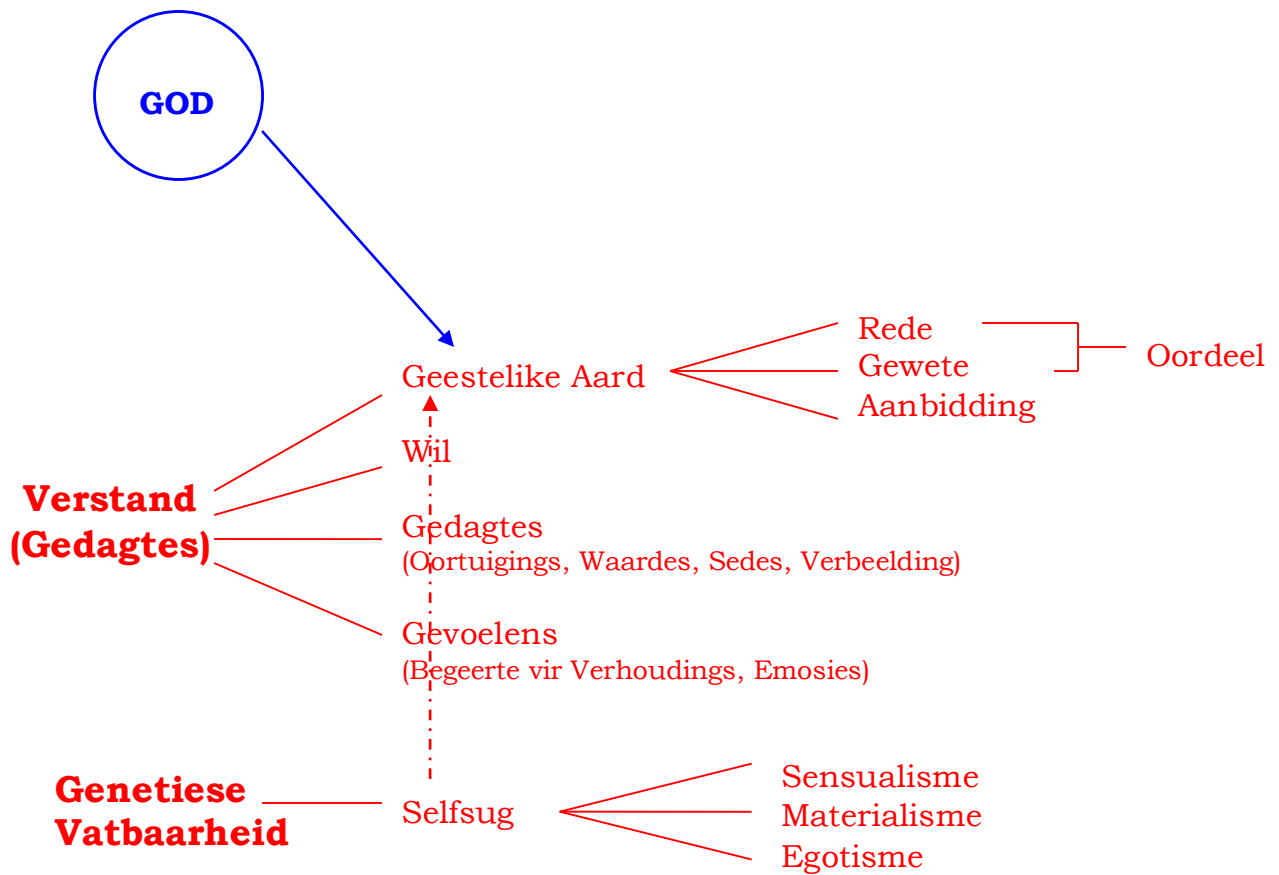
GOD

Geestelike Aard

Rede
Gewete
Aanbidding

Oordeel

Verstand (Gedagtes)

Wil

Gedagtes
(Oortuigings, Waardes, Sedes, Verbeelding)

Gevoelens
(Begeerte vir Verhoudings, Emosies)

Genetiese Vatbaarheid

Selfsug

Sensualisme
Materialisme
Egotisme